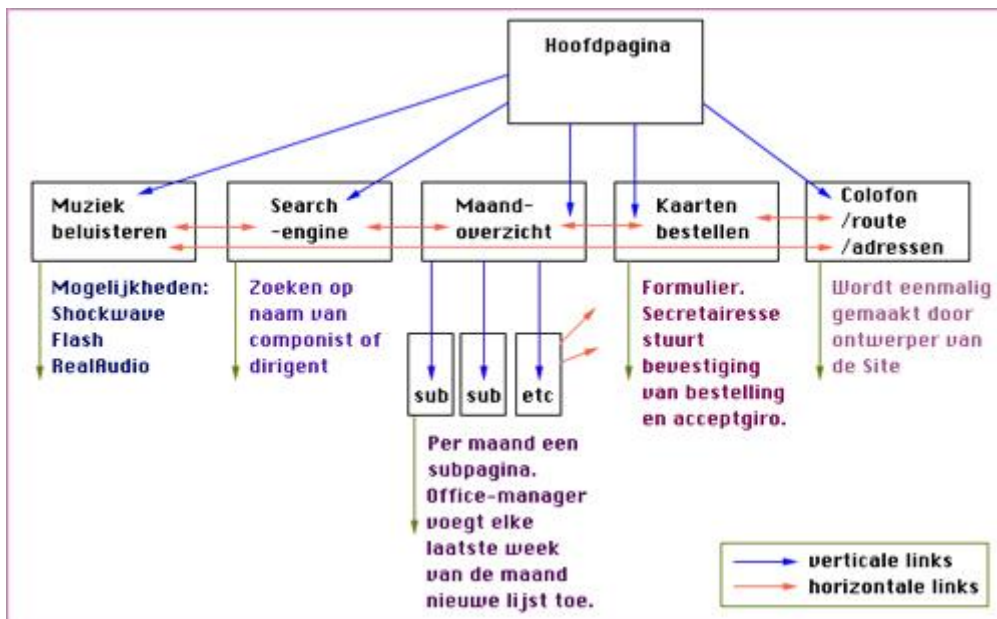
Hoofdpagina

Muziek beluisteren

Search -engine

Maand-overzicht

Kaarten bestellen

Colofon /route /adressen

Mogelijkheden: Shockwave Flash RealAudio

Zoeken op naam van componist of dirigent

sub

sub

etc

Per maand een subpagina. Office-manager voegt elke laatste week van de maand nieuwe lijst toe.

Formulier. Secretairesse stuurt bevestiging van bestelling en acceptgiro.

Wordt eenmalig gemaakt door ontwerper van de Site

verticale links
horizontale links